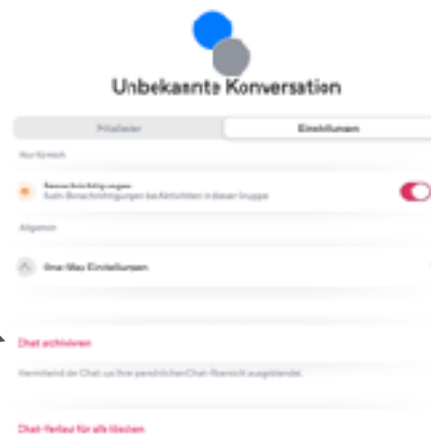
Unbekannte Konversation

Mitglieder

Einstellungen

Nur für mich

Benachrichtigungen
Auch Benachrichtigungen bei Aktivitäten in dieser Gruppe

Allgemein

One-Way Einstellungen

Chat archivieren

Vermindert die Chat aus Ihrer persönlichen Chat-Übersicht ausgeblendet

Chat-Verlauf für alle löschen